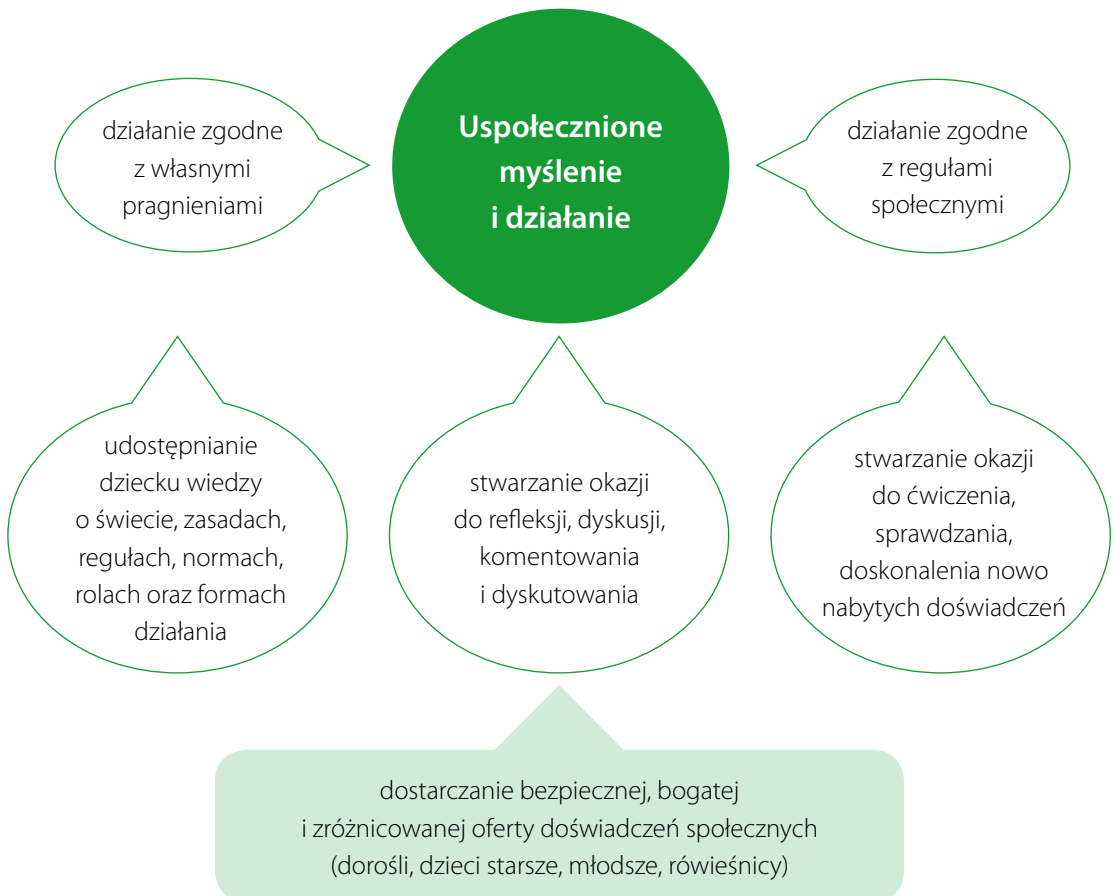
działanie zgodne z własnymi pragnieniami

Uspołecznione myślenie i działanie

działanie zgodne z regułami społecznymi

udostępnianie dziecku wiedzy o świecie, zasadach, regułach, normach, rolach oraz formach działania

stwarzanie okazji do refleksji, dyskusji, komentowania i dyskutowania

stwarzanie okazji do ćwiczenia, sprawdzania, doskonalenia nowo nabytych doświadczeń

dostarczanie bezpiecznej, bogatej i zróżnicowanej oferty doświadczeń społecznych (dorośli, dzieci starsze, młodsze, rówieśnicy)